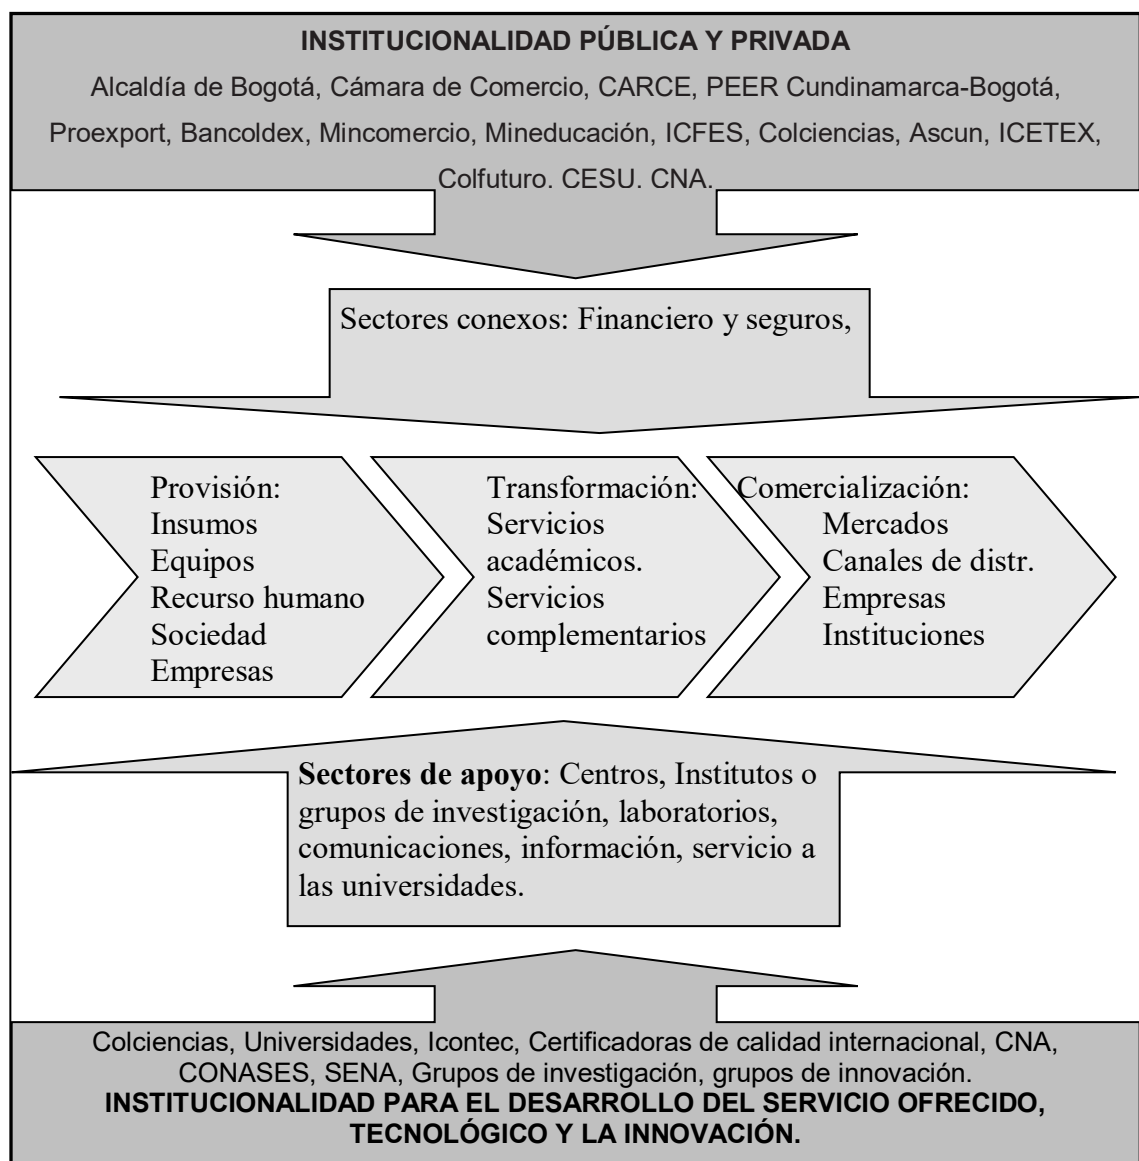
INSTITUCIONALIDAD PÚBLICA Y PRIVADA
Alcaldía de Bogotá, Cámara de Comercio, CARCE, PEER Cundinamarca-Bogotá, Proexport, Bancoldex, Mincomercio, Mineducación, ICFES, Colciencias, Ascun, ICETEX, Colfuturo. CESU. CNA.

Sectores conexos: Financiero y seguros,

Provisión:
Insumos
Equipos
Recurso humano
Sociedad
Empresas

Transformación:
Servicios académicos.
Servicios complementarios

Comercialización:
Mercados
Canales de distr.
Empresas
Instituciones

**Sectores de apoyo**: Centros, Institutos o grupos de investigación, laboratorios, comunicaciones, información, servicio a las universidades.

Colciencias, Universidades, Icontec, Certificadoras de calidad internacional, CNA, CONASES, SENA, Grupos de investigación, grupos de innovación.
INSTITUCIONALIDAD PARA EL DESARROLLO DEL SERVICIO OFRECIDO, TECNOLÓGICO Y LA INNOVACIÓN.